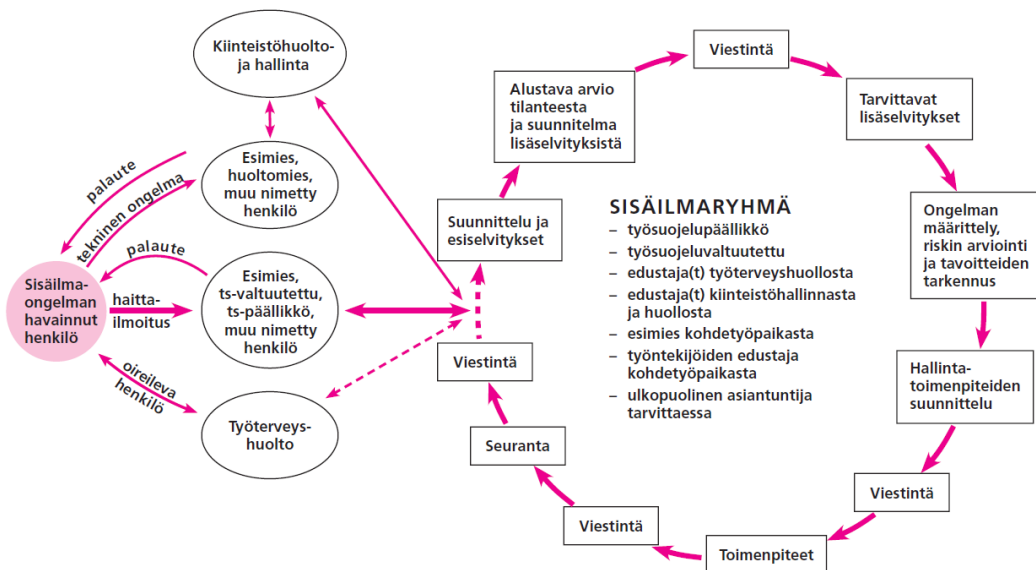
Kiinteistöhuolto- ja hallinta

palaute

tekninen ongelma

Esimies, huoltomies, muu nimetty henkilö

palaute

Sisäilma-ongelman havainnut henkilö

haitta-ilmoitus

Esimies, ts-valtuutettu, ts-päällikkö, muu nimetty henkilö

oireileva henkilö

Työterveys-huolto

Alustava arvio tilanteesta ja suunnitelma lisäselvityksistä

Viestintä

Tarvittavat lisäselvitykset

Suunnittelu ja esiselvitykset

SISÄILMARYHMÄ
– työsuojelupäällikkö
– työsuojeluvaltuutettu
– edustaja(t) työterveyshuollosta
– edustaja(t) kiinteistöhallinnasta ja huollosta
– esimies kohdetyöpaikasta
– työntekijöiden edustaja kohdetyöpaikasta
– ulkopuolinen asiantuntija tarvittaessa

Ongelman määrittely, riskin arviointi ja tavoitteiden tarkennus

Viestintä

Hallinta-toimenpiteiden suunnittelu

Seuranta

Viestintä

Viestintä

Toimenpiteet